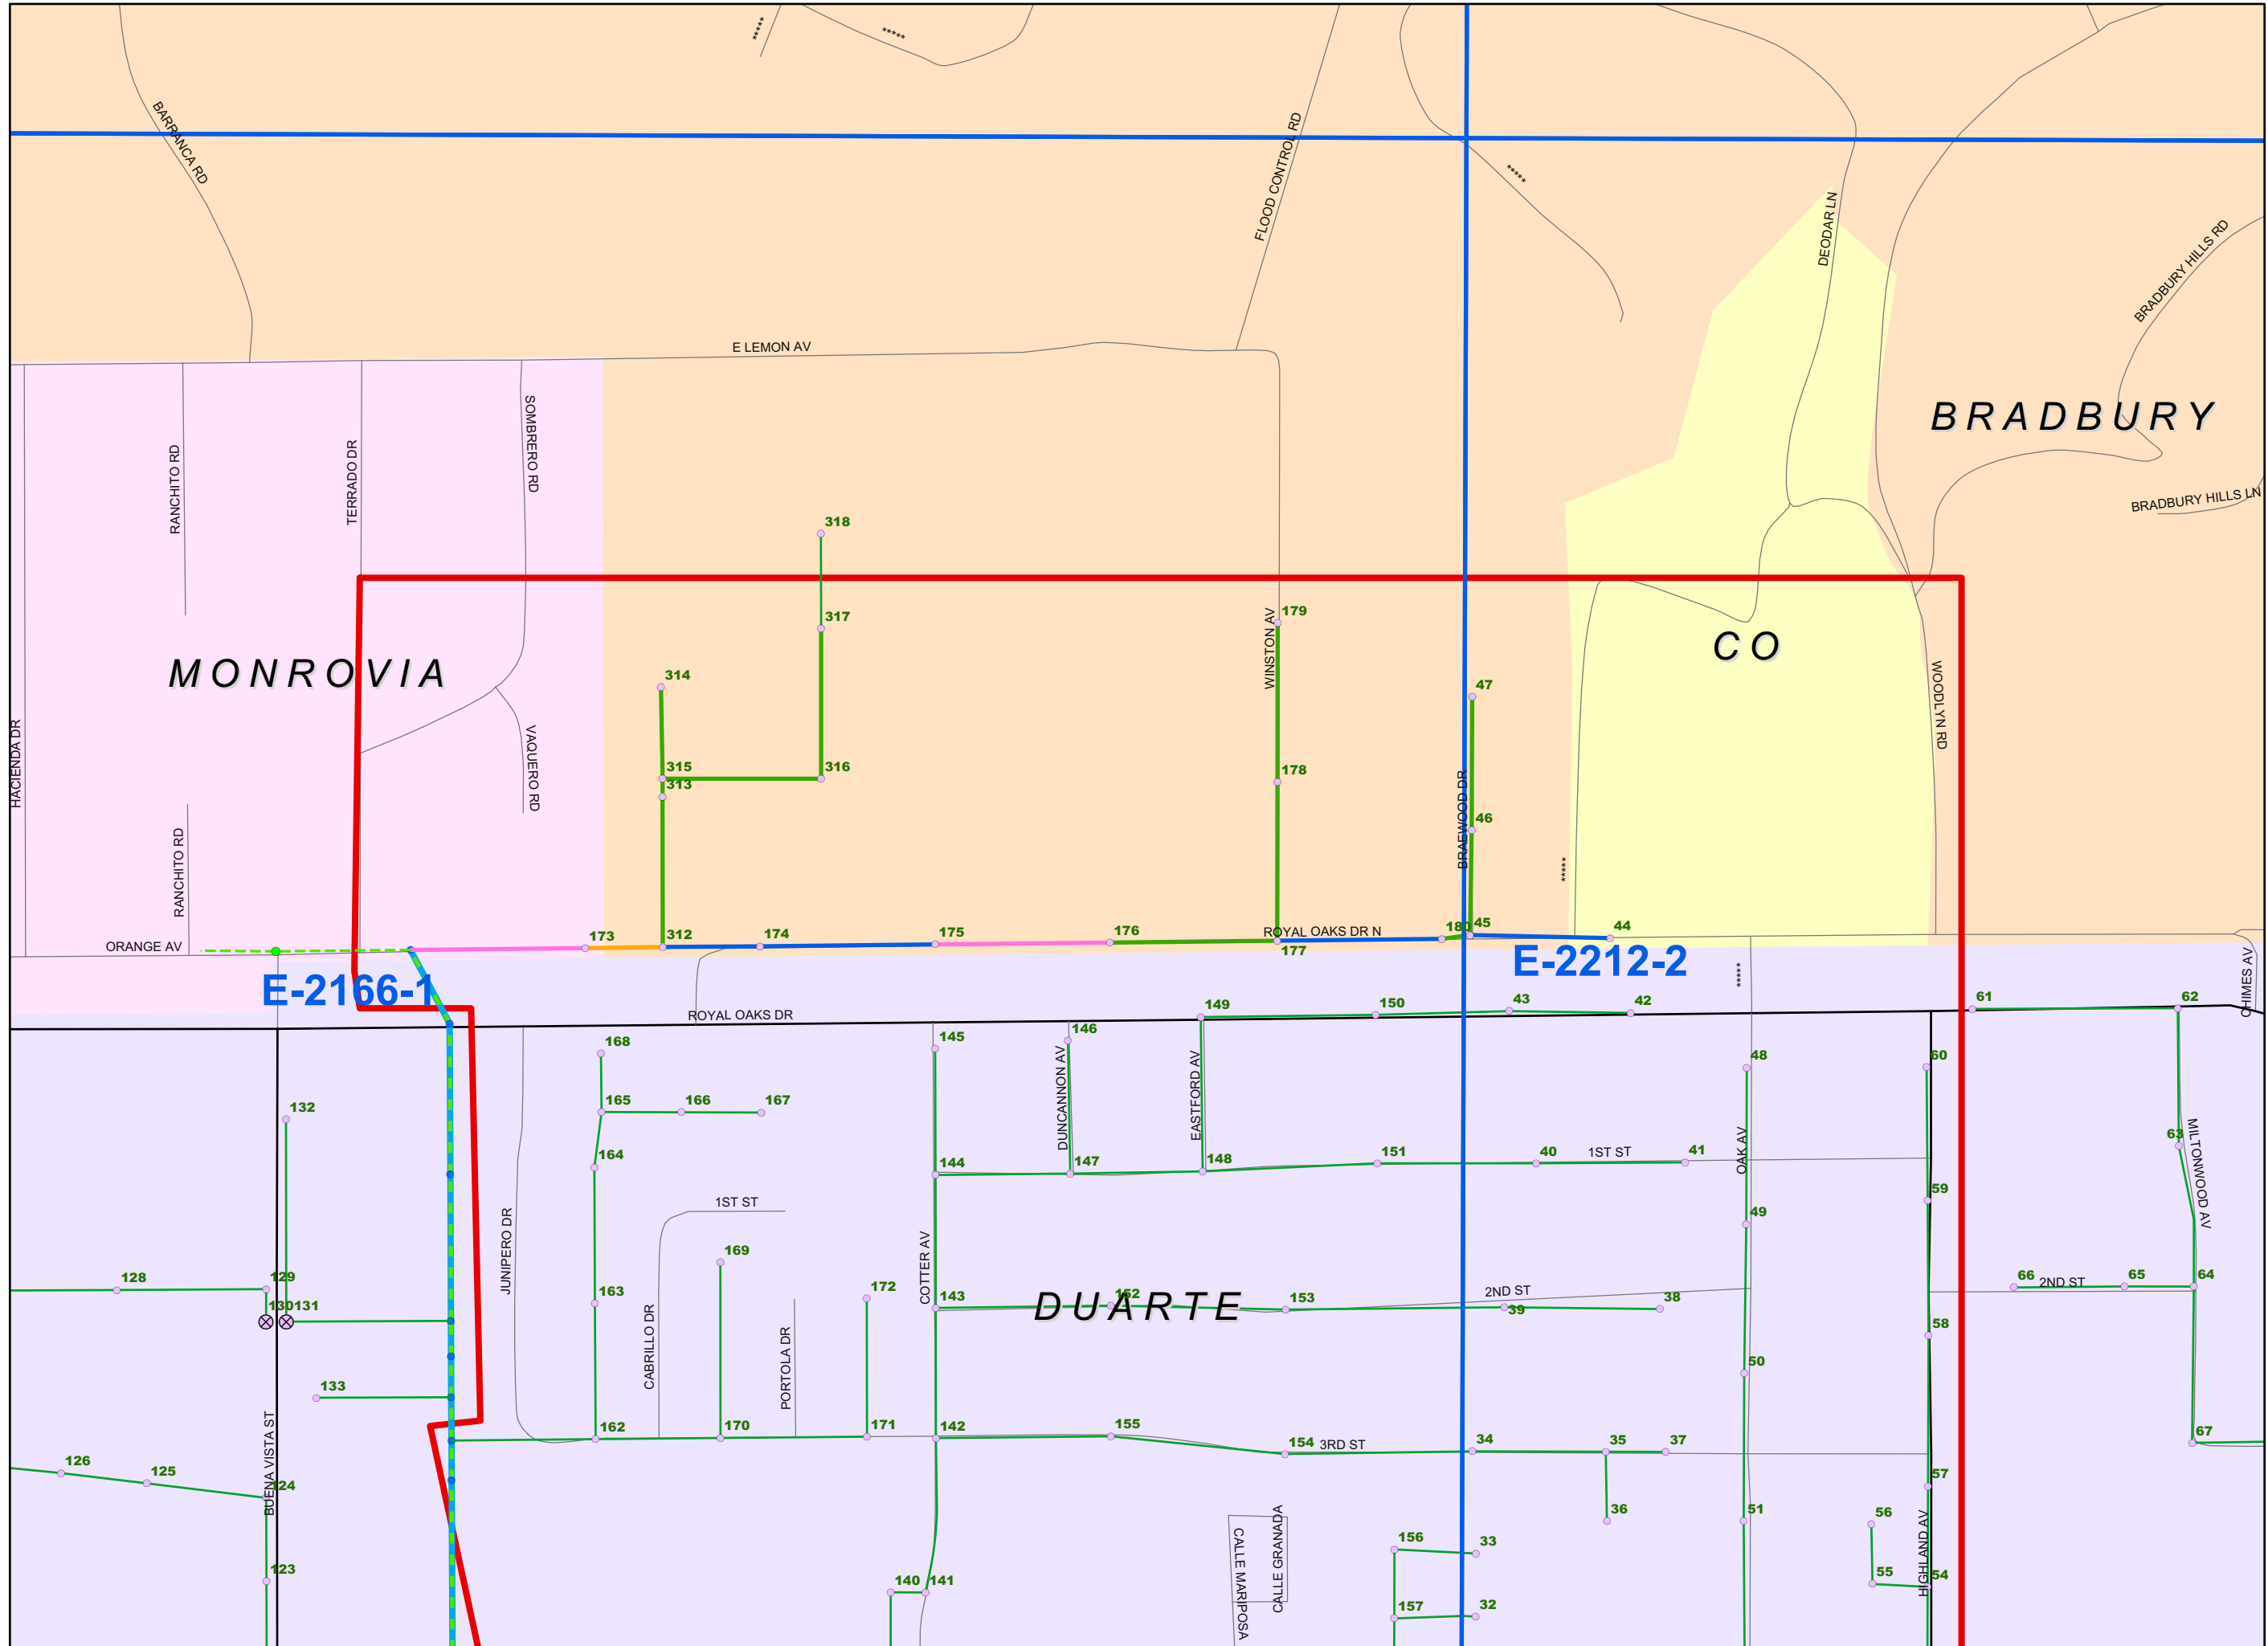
*****
*****
BARRANCA RD
FLOOD CONTROL RD
*****
DEODAR LN
BRADBURY HILLS RD
E LEMON AV
BRADBURY
BRADBURY HILLS LN
RANCHITO RD
TERRADO DR
SOMBRERO RD
318
317
179
MONROVIA
CO
314
47
WINSTON AV
VAQUERO RD
WOODLYN RD
315
316
178
313
HACIENDA DR
BRAEWOOD DR
46
RANCHITO RD
*****
ORANGE AV
173
312
174
175
176
ROYAL OAKS DR N
180
45
44
177
E-2212-2
E-2166-1
*****
CHIMES AV
ROYAL OAKS DR
149
150
43
42
61
62
168
145
146
48
60
132
165
166
167
DUNCANNON AV
EASTFORD AV
164
144
147
148
151
40
1ST ST
41
OAK AV
63
MILTONWOOD AV
59
1ST ST
49
JUNIPERO DR
169
COTTER AV
128
129
172
66
2ND ST
65
64
130
131
163
143
DUARTE
152
153
2ND ST
38
39
CABRILLO DR
58
PORTOLA DR
133
50
162
170
171
142
155
154
3RD ST
34
35
37
67
126
125
BUENA VISTA ST
124
57
36
51
56
156
33
CALLE GRANADA
CALLE MARIPOSA
123
140
141
55
HIGHLAND AV
54
157
32